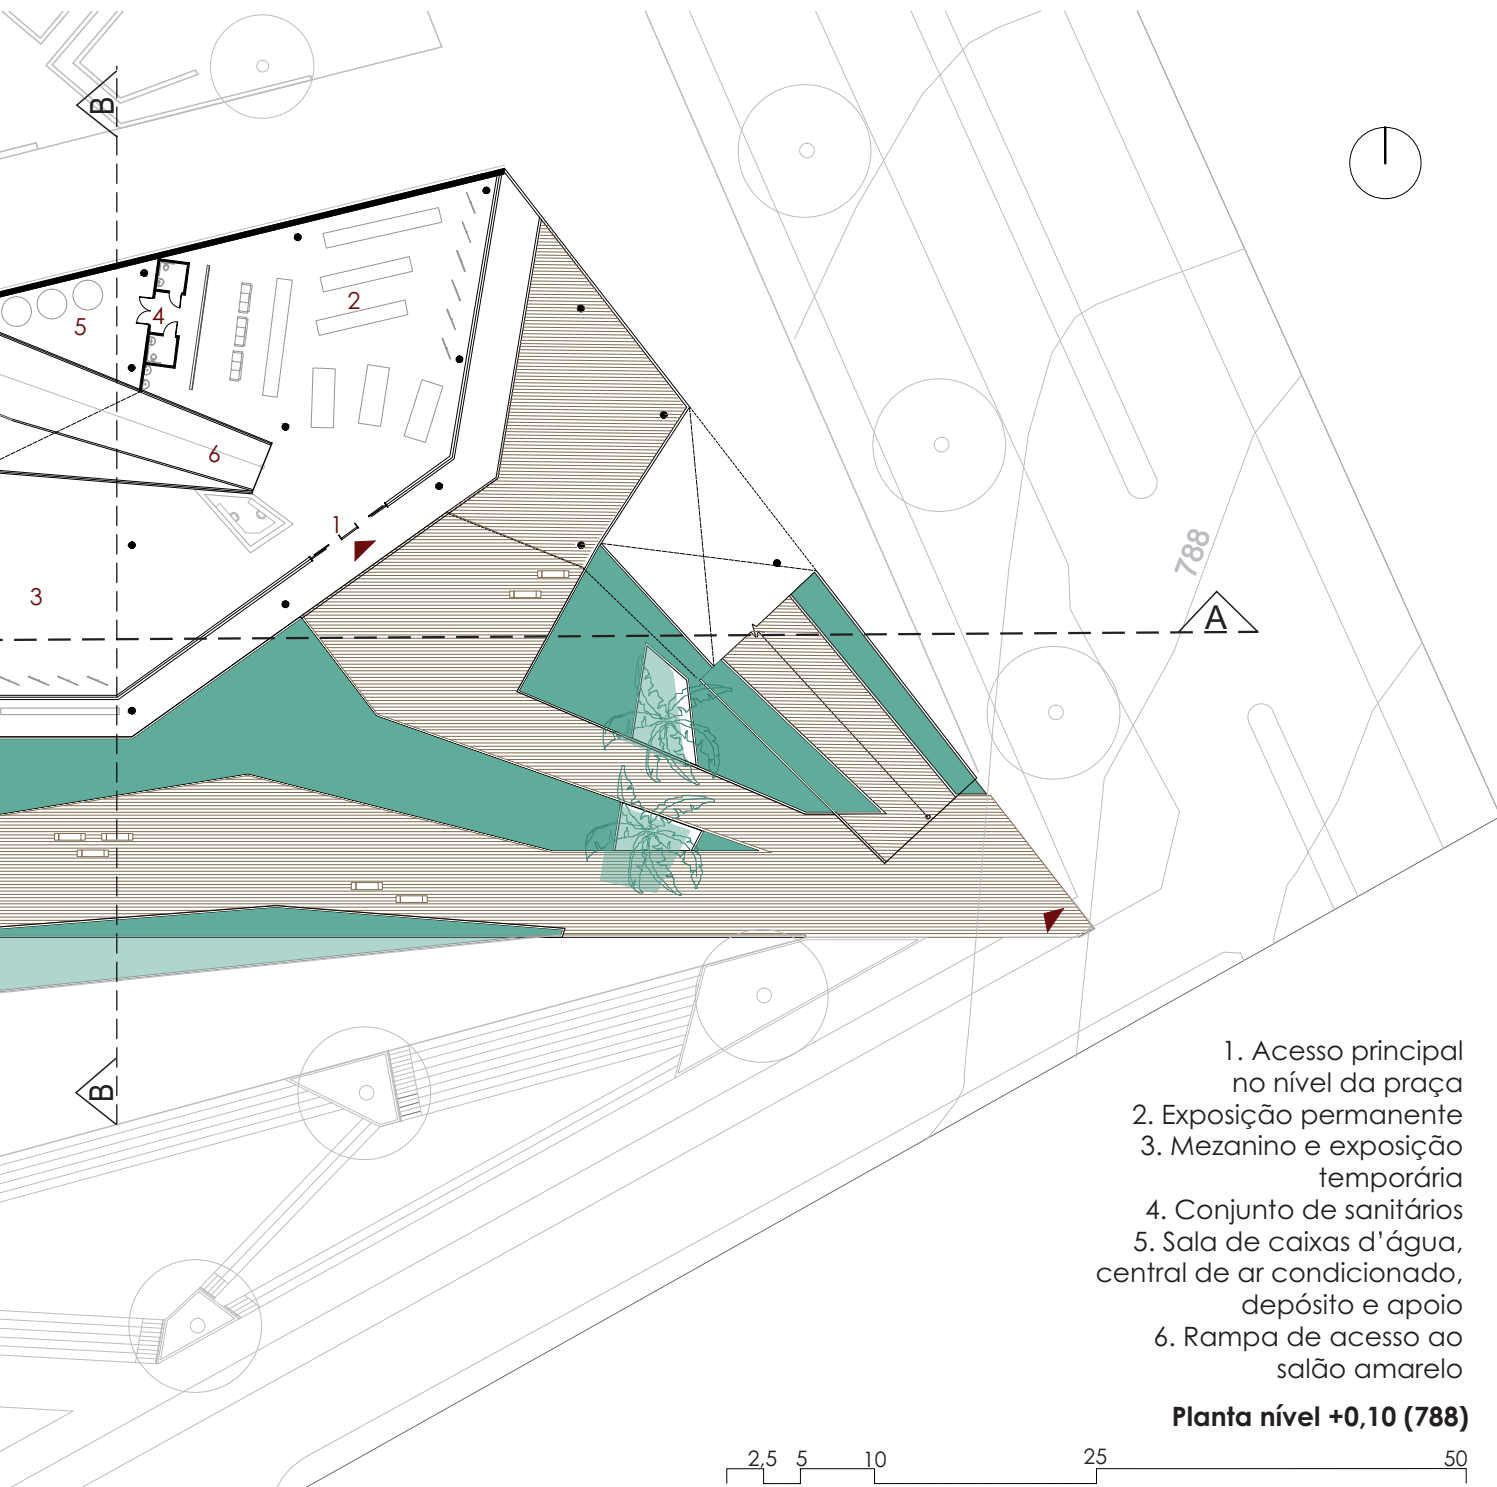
B

2

5

4

6

1

3

788

A

B

1. Acesso principal no nível da praça
2. Exposição permanente
3. Mezanino e exposição temporária
4. Conjunto de sanitários
5. Sala de caixas d'água, central de ar condicionado, depósito e apoio
6. Rampa de acesso ao salão amarelo

**Planta nível +0,10 (788)**

2,5 5 10 25 50